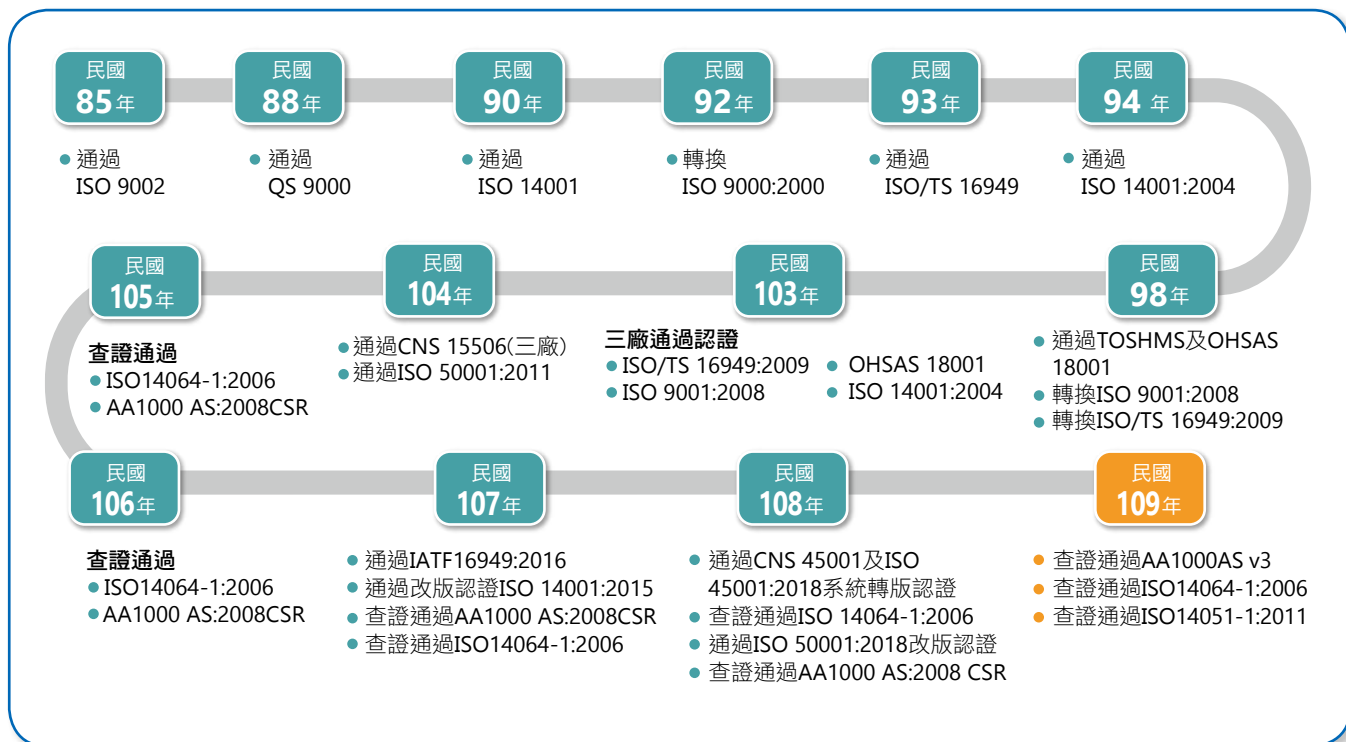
民國 85年
● 通過 ISO 9002

民國 88年
● 通過 QS 9000

民國 90年
● 通過 ISO 14001

民國 92年
● 轉換 ISO 9000:2000

民國 93年
● 通過 ISO/TS 16949

民國 94 年
● 通過 ISO 14001:2004

民國 98年
● 通過TOSHMS及OHSAS 18001
● 轉換ISO 9001:2008
● 轉換ISO/TS 16949:2009

民國 103年
三廠通過認證
● ISO/TS 16949:2009
● ISO 9001:2008
● OHSAS 18001
● ISO 14001:2004

民國 104年
● 通過CNS 15506(三廠)
● 通過ISO 50001:2011

民國 105年
查證通過
● ISO14064-1:2006
● AA1000 AS:2008CSR

民國 106年
查證通過
● ISO14064-1:2006
● AA1000 AS:2008CSR

民國 107年
● 通過IATF16949:2016
● 通過改版認證ISO 14001:2015
● 查證通過AA1000 AS:2008CSR
● 查證通過ISO14064-1:2006

民國 108年
● 通過CNS 45001及ISO 45001:2018系統轉版認證
● 查證通過ISO 14064-1:2006
● 通過ISO 50001:2018改版認證
● 查證通過AA1000 AS:2008 CSR

民國 109年
● 查證通過AA1000AS v3
● 查證通過ISO14064-1:2006
● 查證通過ISO14051-1:2011